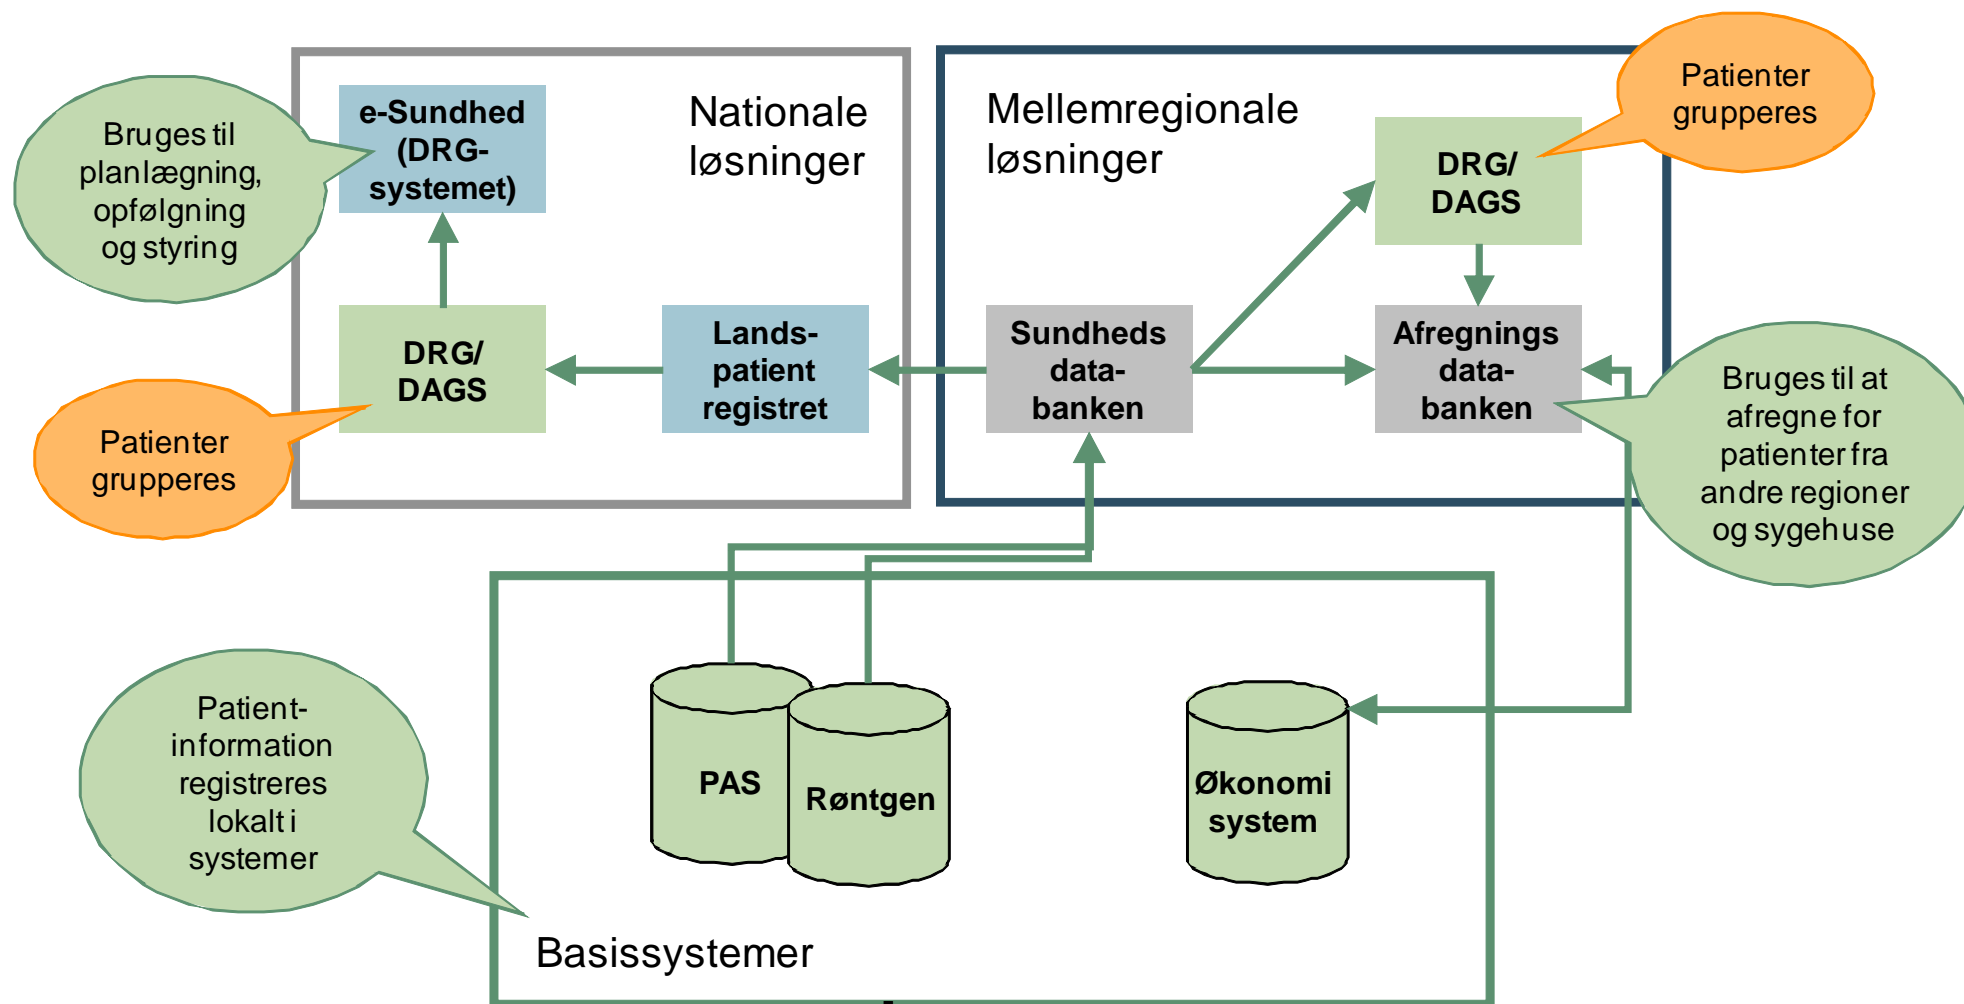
Bruges til planlægning, opfølgning og styring

e-Sundhed (DRG-systemet)

Nationale løsninger

DRG/ DAGS

Lands-patient registret

Patienter grupperes

Mellemregionale løsninger

Patienter grupperes

DRG/ DAGS

Sundheds data-banken

Afregnings data-banken

Bruges til at afregne for patienter fra andre regioner og sygehuse

Patient-information registreres lokalt i systemer

PAS

Røntgen

Økonomi system

Basissystemer